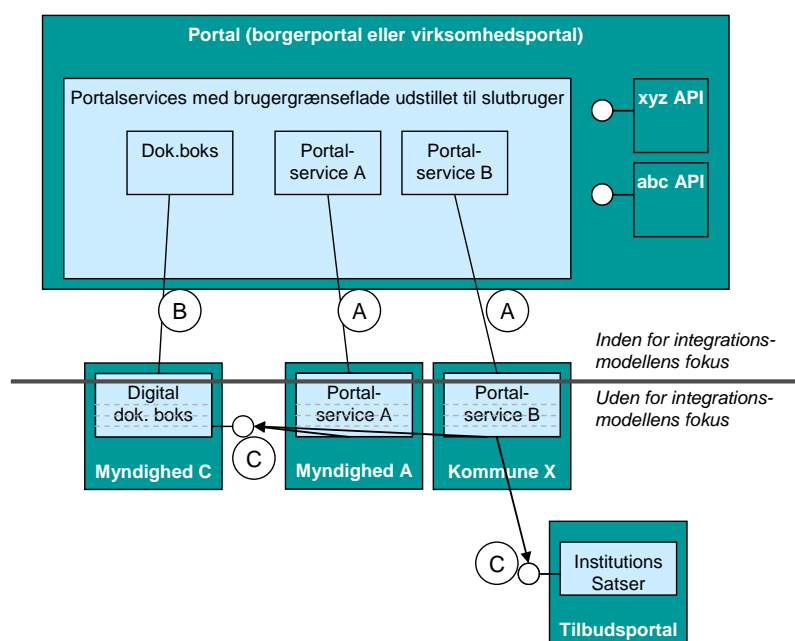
Portal (borgerportal eller virksomhedsportal)

Portalservices med brugergrænseflade udstillet til slutbruger

Dok.boks

Portalservice A

Portalservice B

xyz API

abc API

B

A

A

Inden for integrationsmodellens fokus

Uden for integrationsmodellens fokus

Digital dok. boks

Myndighed C

C

Portalservice A

Myndighed A

Portalservice B

Kommune X

C

Institutions Satser

Tilbudsportal